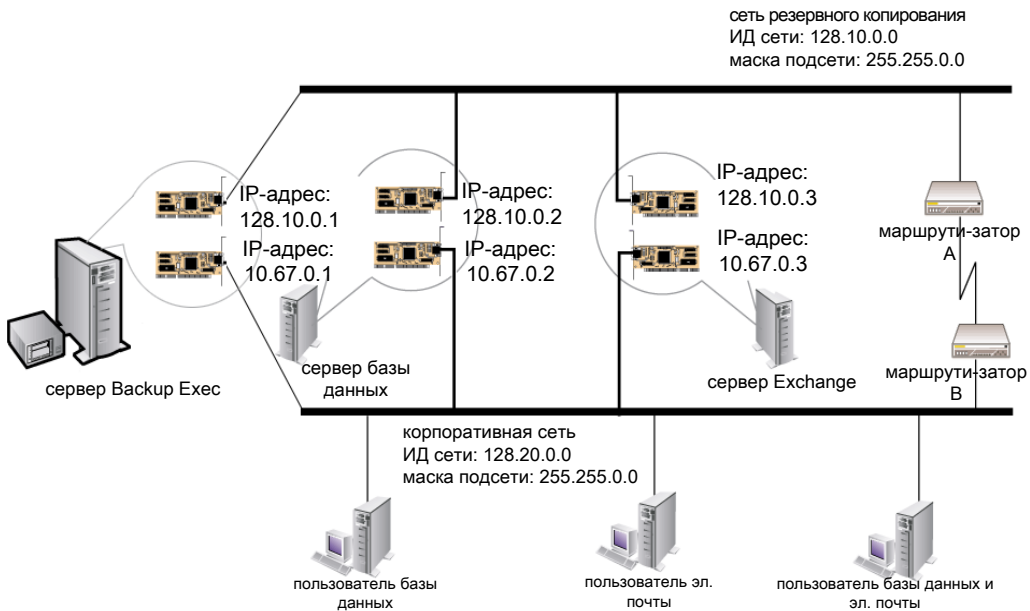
сеть резервного копирования
ИД сети: 128.10.0.0
маска подсети: 255.255.0.0

IP-адрес:
128.10.0.1

IP-адрес:
10.67.0.1

IP-адрес:
128.10.0.2

IP-адрес:
10.67.0.2

IP-адрес:
128.10.0.3

IP-адрес:
10.67.0.3

маршрути-затор
A

маршрути-затор
B

сервер Backup Exec

сервер базы данных

сервер Exchange

корпоративная сеть
ИД сети: 128.20.0.0
маска подсети: 255.255.0.0

пользователь базы данных

пользователь эл. почты

пользователь базы данных и эл. почты